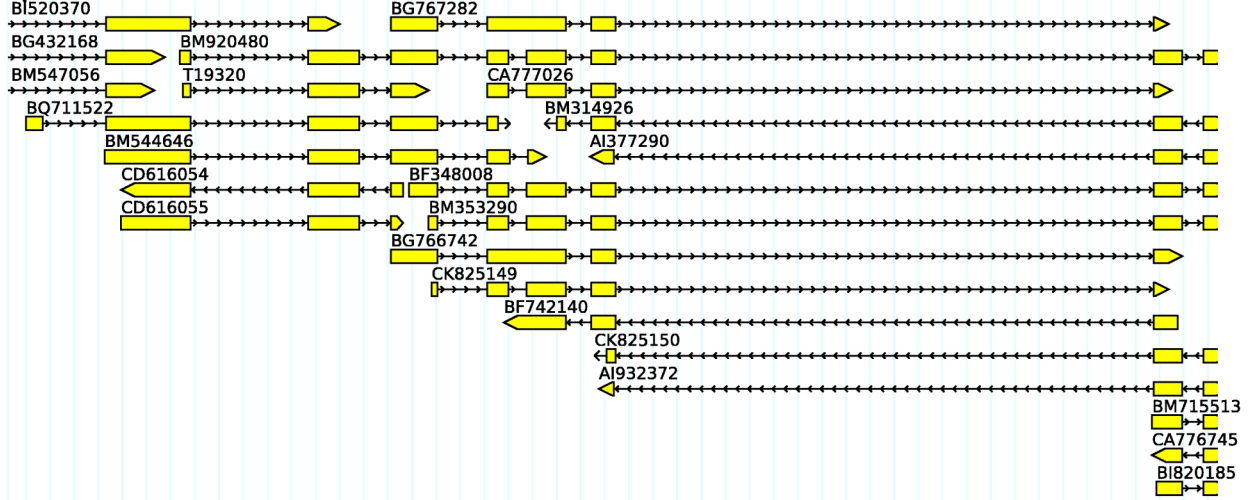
BI520370
BG767282
BG432168
BM920480
BM547056
T19320
CA777026
BQ711522
BM314926
BM544646
AI377290
CD616054
BF348008
CD616055
BM353290
BG766742
CK825149
BF742140
CK825150
AI932372
BM715513
CA776745
BI820185